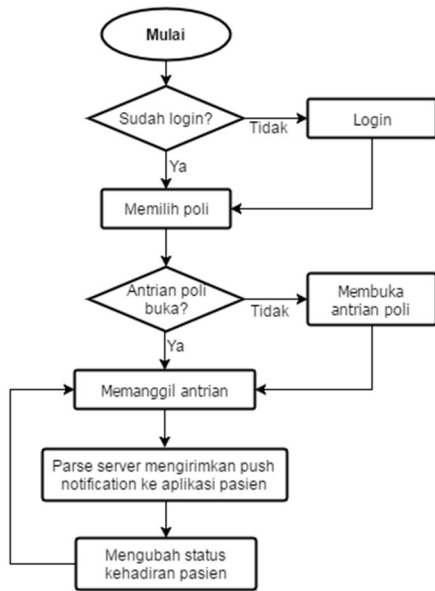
Mulai

Sudah login?

Tidak

Login

Ya

Memilih poli

Antrian poli buka?

Tidak

Membuka antrian poli

Ya

Memanggil antrian

Parse server mengirimkan push notification ke aplikasi pasien

Mengubah status kehadiran pasien